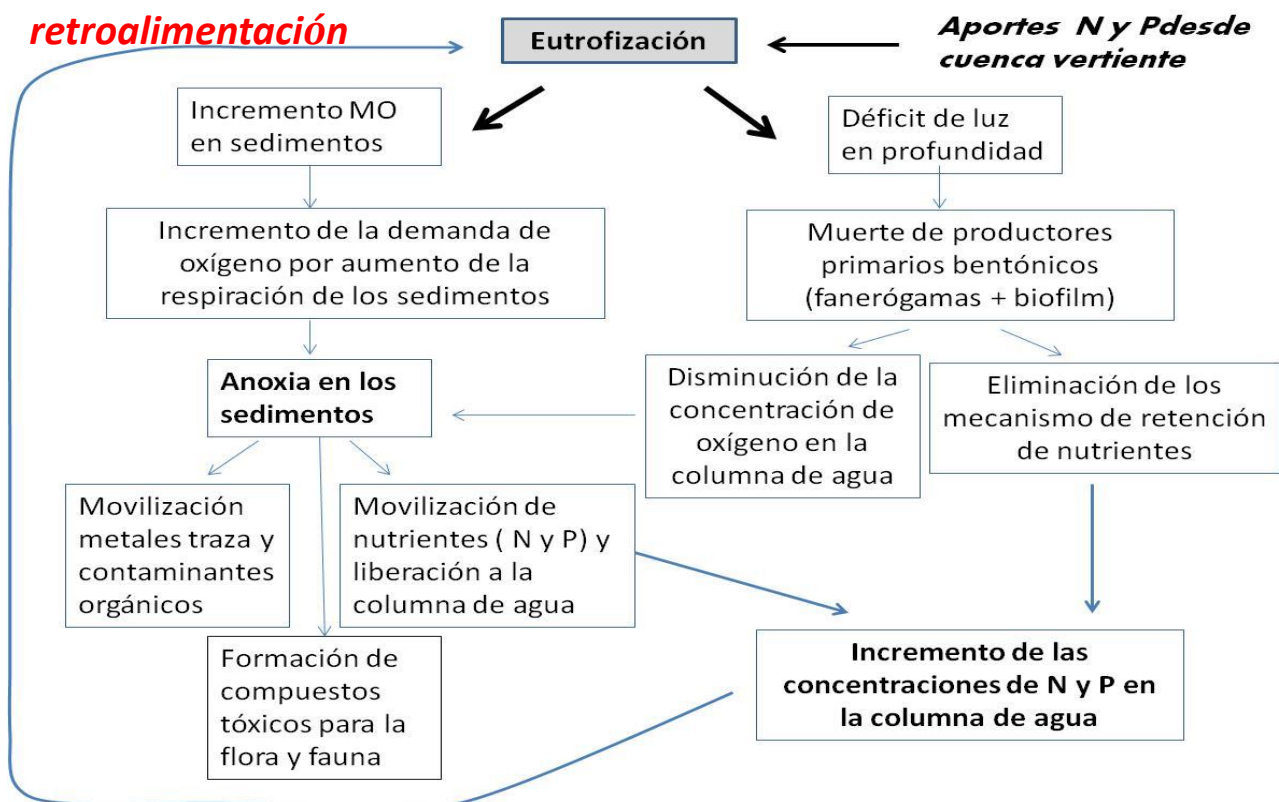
retroalimentación

Eutrofización

Aportes N y Pdesde cuenca vertiente

Incremento MO en sedimentos

Déficit de luz en profundidad

Incremento de la demanda de oxígeno por aumento de la respiración de los sedimentos

Muerte de productores primarios bentónicos (fanerógamas + biofilm)

Anoxia en los sedimentos

Disminución de la concentración de oxígeno en la columna de agua

Eliminación de los mecanismo de retención de nutrientes

Movilización metales traza y contaminantes orgánicos

Movilización de nutrientes ( N y P) y liberación a la columna de agua

Formación de compuestos tóxicos para la flora y fauna

Incremento de las concentraciones de N y P en la columna de agua